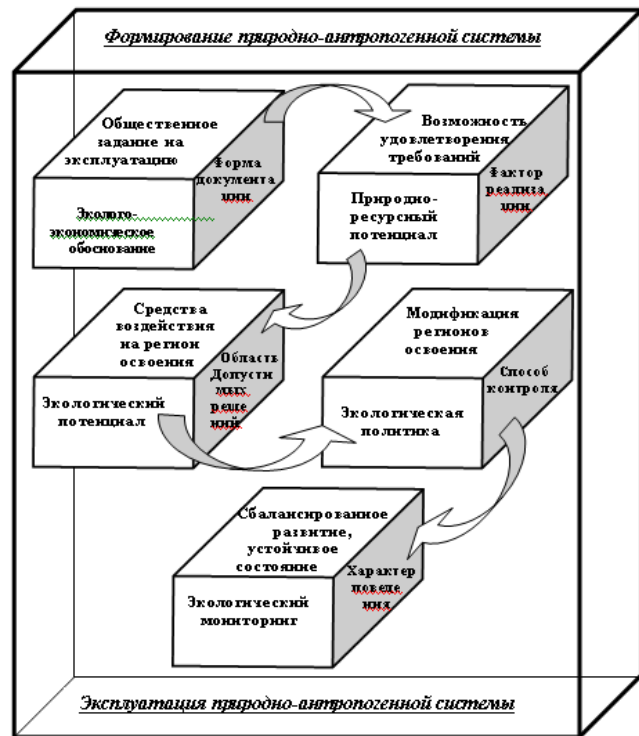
Формирование природно-антропогенной системы

Общественное задание на эксплуатацию

Форма документации

Эколого-экономическое обоснование

Возможность удовлетворения требований

Фактор реализации

Природно-ресурсный потенциал

Средства воздействия на регион освоения

Область допустимых решений

Экологический потенциал

Модификация регионов освоения

Способ контроля

Экологическая политика

Сбалансированное развитие, устойчивое состояние

Характер поведения

Экологический мониторинг

Эксплуатация природно-антропогенной системы